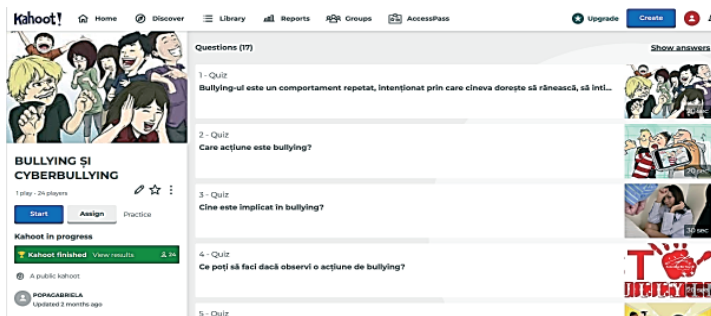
Kahoot! Home Discover Library Reports Groups AccessPass Upgrade Create

BULLYING ȘI CYBERBULLYING

1 play • 24 players

Start Assign Practice

Kahoot in progress

Kahoot finished View results 24

A public kahoot

POPAGABRIELA
Updated 2 months ago

Questions (17)

Show answers

1 - Quiz
Bullying-ul este un comportament repetat, intenționat prin care cineva dorește să rănească, să inti...

2 - Quiz
Care acțiune este bullying?

20 sec

3 - Quiz
Cine este implicat în bullying?

30 sec

4 - Quiz
Ce poți să faci dacă observi o acțiune de bullying?

5 - Quiz